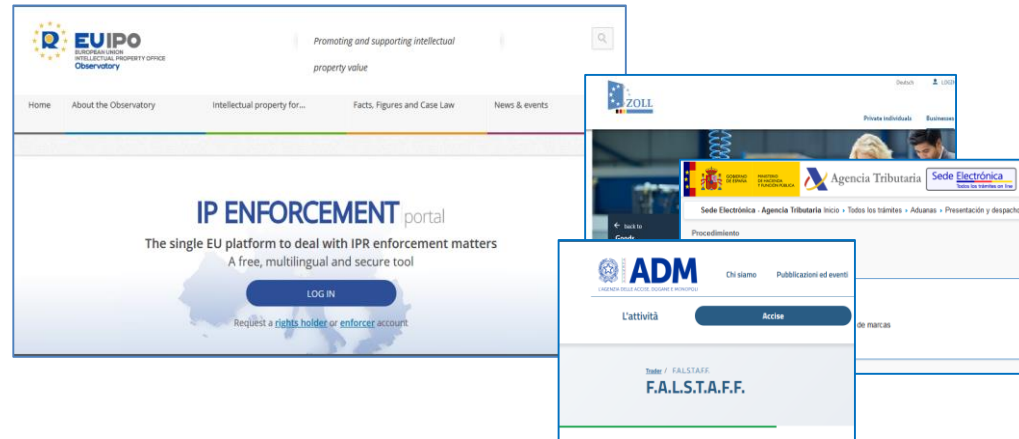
EUIPO
EUROPEAN UNION INTELLECTUAL PROPERTY OFFICE
Observatory

Promoting and supporting intellectual property value

Home About the Observatory Intellectual property for... Facts, Figures and Case Law News & events

IP ENFORCEMENT portal
The single EU platform to deal with IPR enforcement matters
A free, multilingual and secure tool

LOG IN

Request a rights holder or enforcer account

ZOLL
Deutsch LOGIN
Private individuals Businesses
back to
Goods

GOBIERNO DE ESPAÑA MINISTERIO DE HACIENDA Y FUNCIÓN PÚBLICA
Agencia Tributaria
Sede Electrónica
Todos los trámites en línea
Sede Electrónica - Agencia Tributaria Inicio › Todos los trámites › Aduanas › Presentación y despacho
Procedimiento
de marcas

ADM
L'AGENZIA DELLE ACCISE, DOGANE E MONOPOLI
Chi siamo Pubblicazioni ed eventi
L'attività
Accise
Trader / FALSTAFF
F.A.L.S.T.A.F.F.